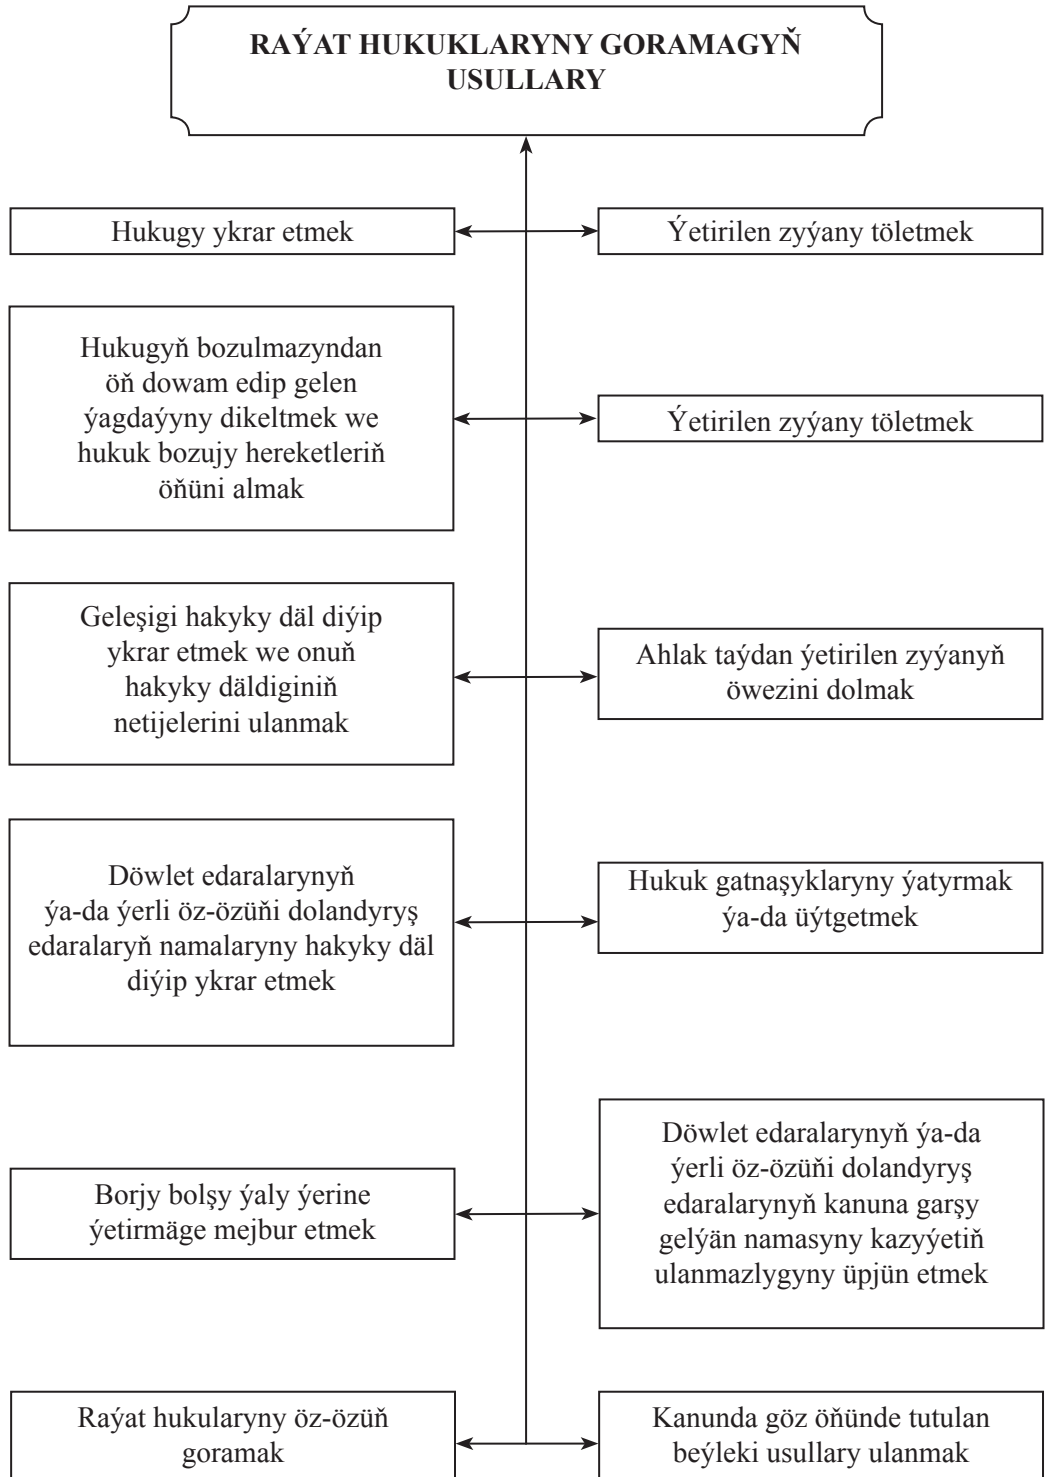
RAÝAT HUKUKLARYNY GORAMAGYŇ USULLARY

Hukugy ykrar etmek

Ýetirilen zyýany töletmek

Hukugyň bozulmazyndan öň dowam edip gelen ýagdaýyny dikeltmek we hukuk bozujy hereketleriň öňüni almak

Ýetirilen zyýany töletmek

Geleşigi hakyky däl diýip ykrar etmek we onuň hakyky däldiginiň netijelerini ulanmak

Ahlak taýdan ýetirilen zyýanyň öwezini dolmak

Döwlet edaralarynyň ýa-da ýerli öz-özüňi dolandyryş edaralaryň namalaryny hakyky däl diýip ykrar etmek

Hukuk gatnaşyklaryny ýatyrmak ýa-da üýtgetmek

Borjy bolşy ýaly ýerine ýetirmäge mejbur etmek

Döwlet edaralarynyň ýa-da ýerli öz-özüňi dolandyryş edaralarynyň kanuna garşy gelýän namasyny kazyýetiň ulanmazlygyny üpjün etmek

Raýat hukularyny öz-özüň goramak

Kanunda göz öňünde tutulan beýleki usullary ulanmak